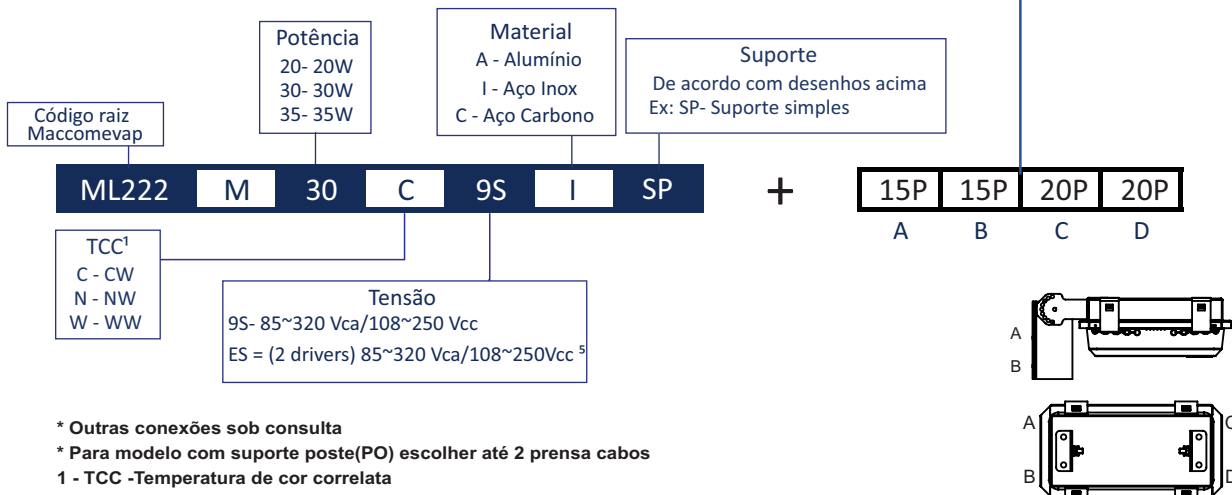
Código raiz
Maccomevap

Potência
20- 20W
30- 30W
35- 35W

Material
A - Alumínio
I - Aço Inox
C - Aço Carbono

Suporte
De acordo com desenhos acima
Ex: SP- Suporte simples

| ML222 | M | 30 | C | 9S | I | SP |
|---|---|---|---|---|---|---|

+

| 15P | 15P | 20P | 20P |
|---|---|---|---|
| A | B | C | D |

TCC¹
C - CW
N - NW
W - WW

Tensão
9S- 85~320 Vca/108~250 Vcc
ES = (2 drivers) 85~320 Vca/108~250Vcc ⁵

* Outras conexões sob consulta
* Para modelo com suporte poste(PO) escolher até 2 prensa cabos
1 - TCC -Temperatura de cor correlata

A
B

A
B
C
D